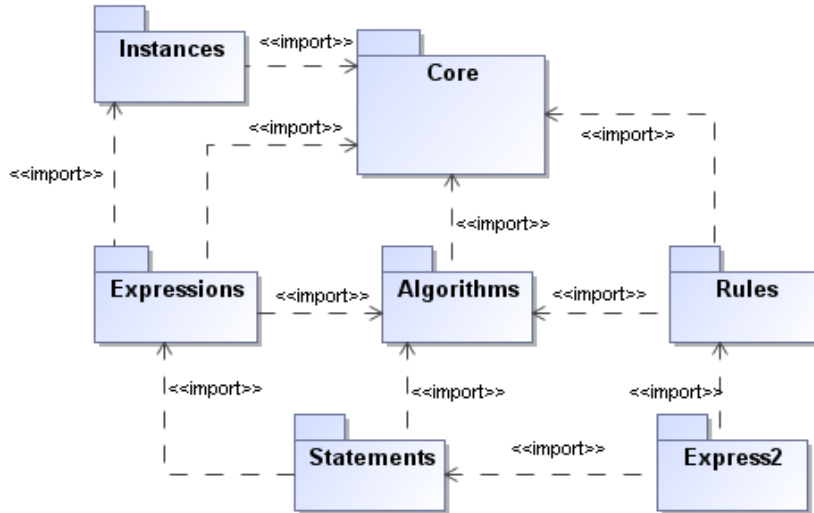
Instances

<<import>>

Core

<<import>>

<<import>>

<<import>>

<<import>>

Expressions

<<import>>

Algorithms

<<import>>

Rules

<<import>>

<<import>>

<<import>>

<<import>>

Statements

Express2